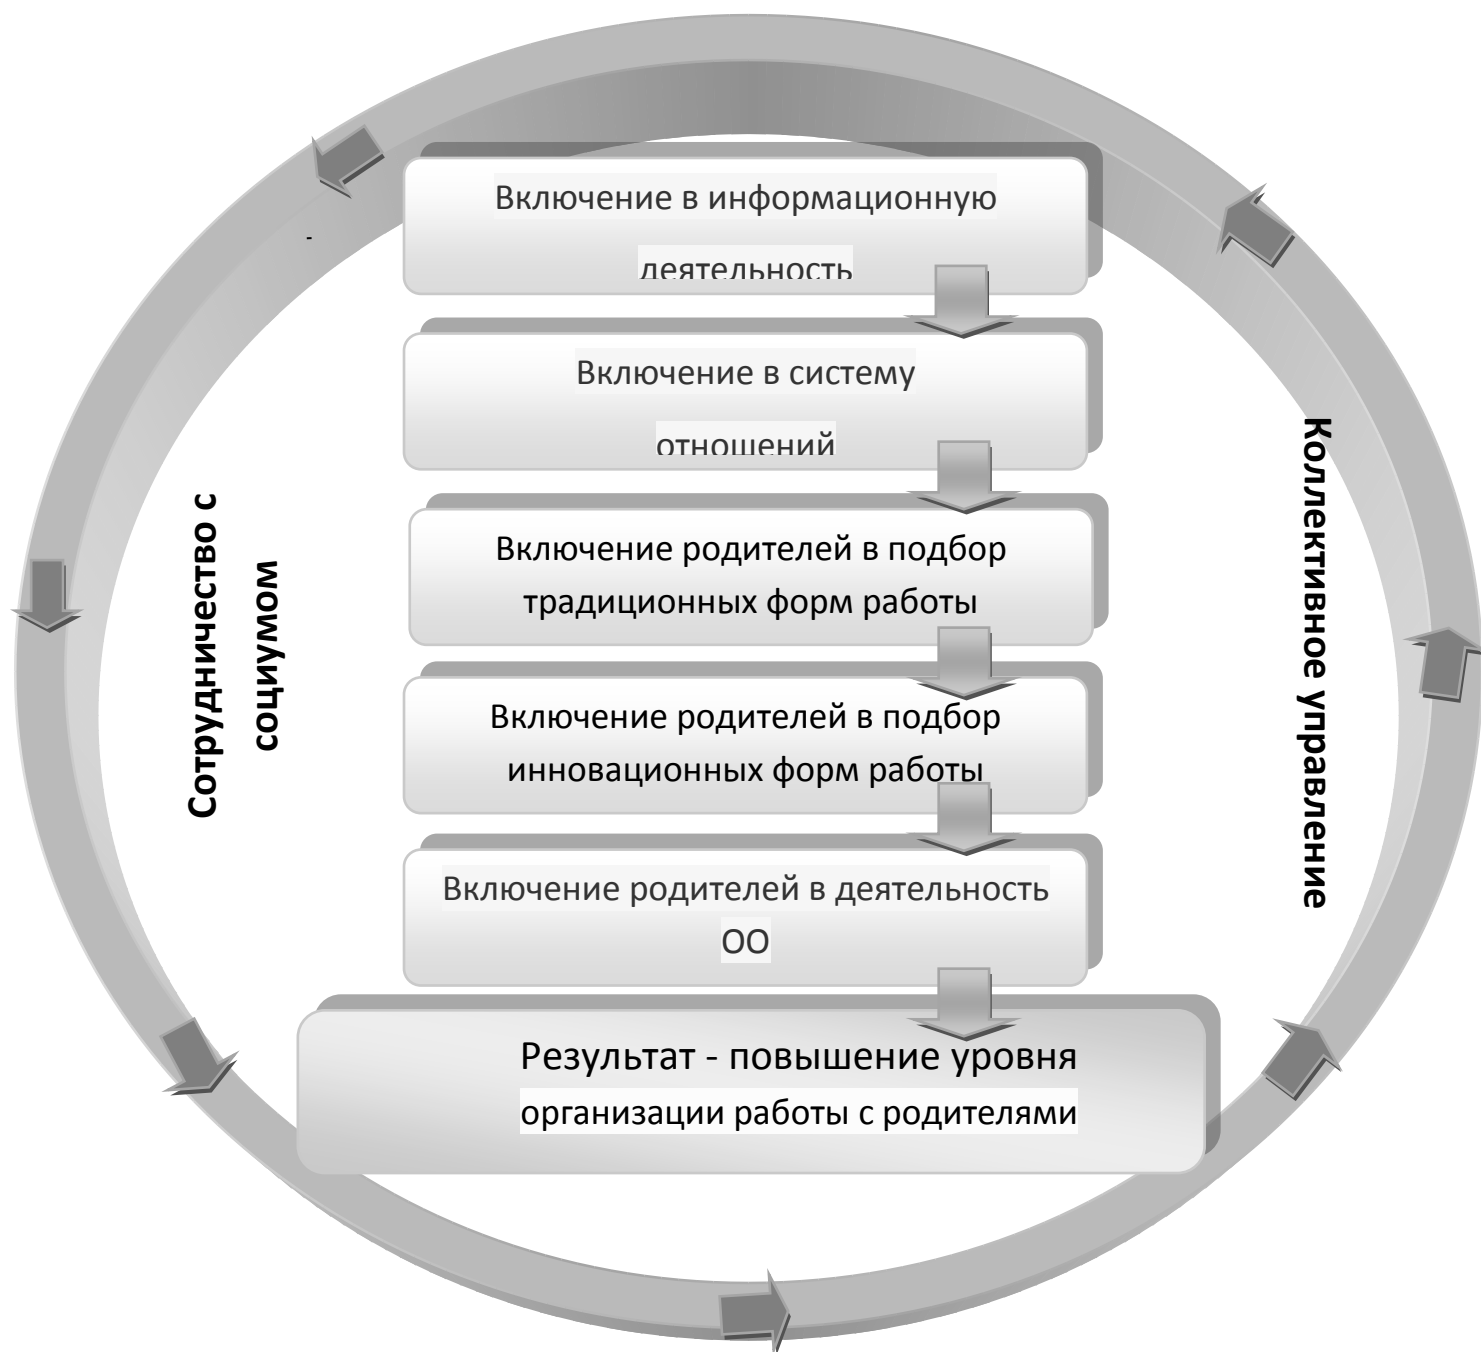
Включение в информационную деятельность

Включение в систему отношений

Включение родителей в подбор традиционных форм работы

Включение родителей в подбор инновационных форм работы

Включение родителей в деятельность ОО

Результат - повышение уровня организации работы с родителями

Сотрудничество с социумом

Коллективное управление